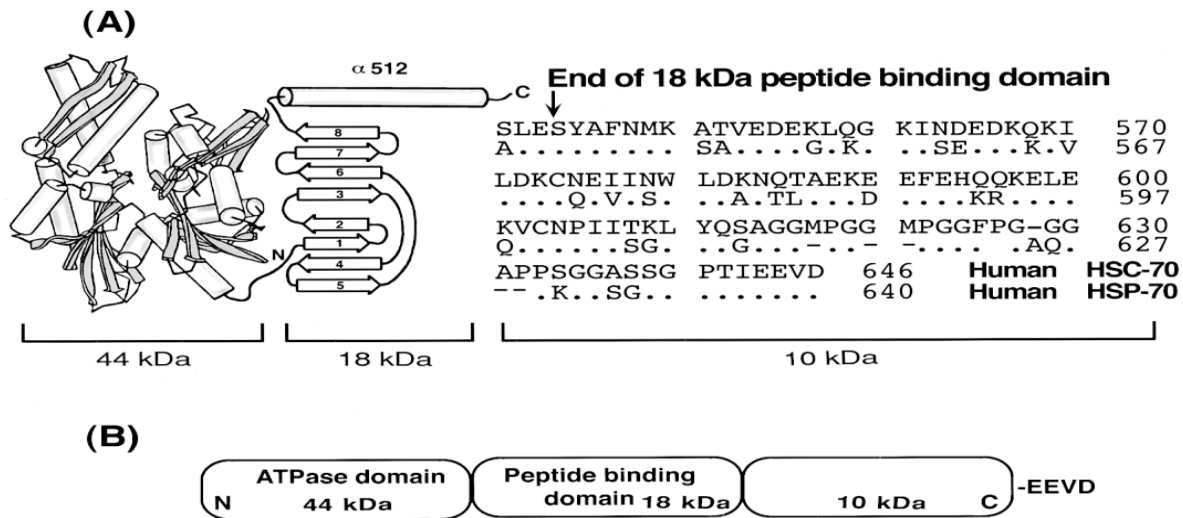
(A)

$\alpha$ 512

C

8
7
6
3
2
1
4
5

N

End of 18 kDa peptide binding domain

SLESYAFNMK ATVEDEKLQG KINDEDKQKI 570
A......... SA....G.K. ..SE...K.V 567

LDKCNEIINW LDKNQTAEKE EFEHQQKELE 600
....Q.V.S. ..A.TL...D ....KR.... 597

KVCNPIITKL YQSAGGMPGG MPGGFPG–GG 630
Q.......SG. ..G..–.. – –.... .AQ. 627

APPSGGASSG PTIEEVD 646 Human HSC-70
--.K..SG.. ....... 640 Human HSP-70

44 kDa

18 kDa

10 kDa

(B)

ATPase domain
N 44 kDa

Peptide binding domain 18 kDa

10 kDa C

-EEVD